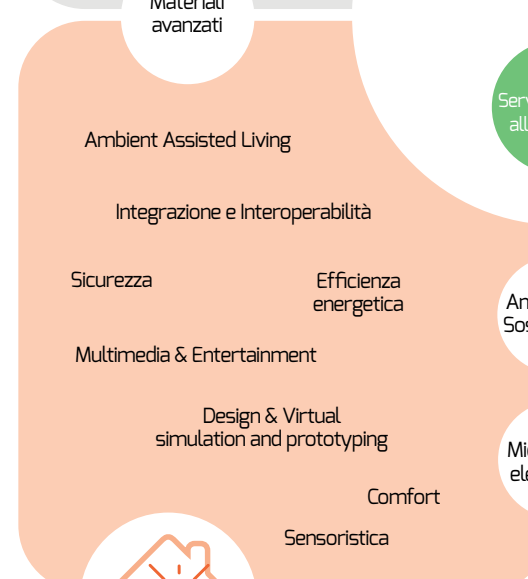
Materiali avanzati

Ambient Assisted Living

Integrazione e Interoperabilità

Sicurezza

Efficienza energetica

Multimedia & Entertainment

Design & Virtual simulation and prototyping

Comfort

Sensoristica

Serv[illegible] all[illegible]

An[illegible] Sos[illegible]

Mi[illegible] ele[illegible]